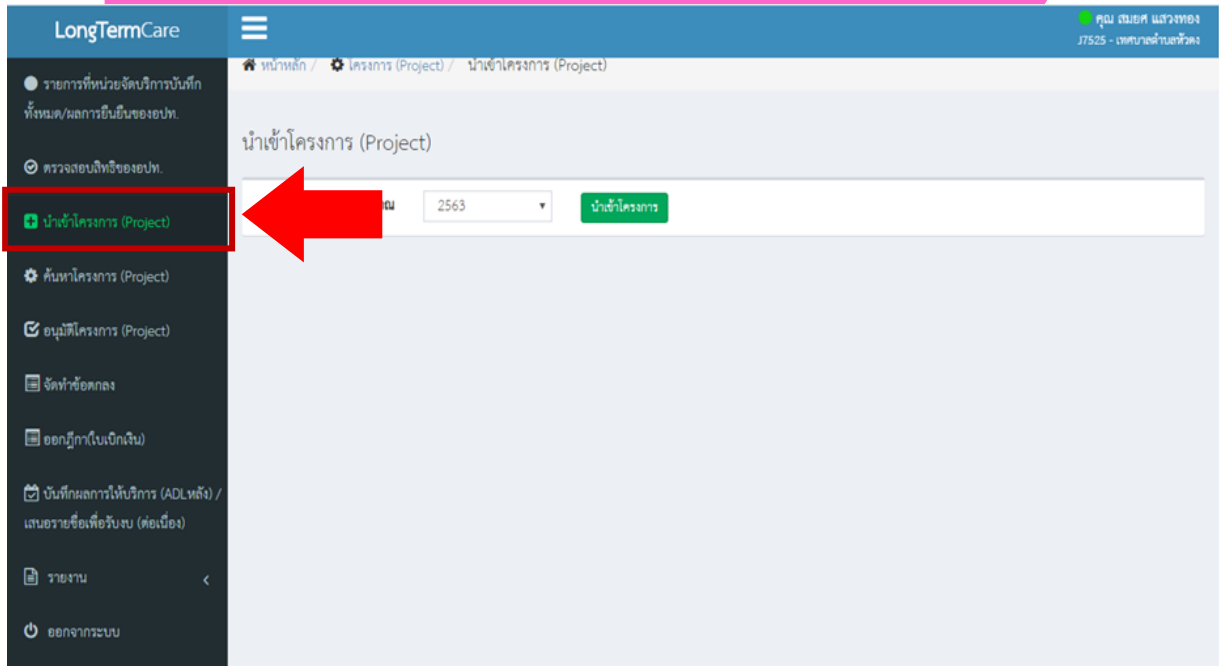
LongTermCare

คุณ สมยศ แสวงทอง
J7525 - เทศบาลตำบลหัวดง

รายการที่หน่วยจัดบริการบันทึกทั้งหมด/ผลการยืนยันของอปท.

ตรวจสอบสิทธิของอปท.

นำเข้าโครงการ (Project)

ค้นหาโครงการ (Project)

อนุมัติโครงการ (Project)

จัดทำข้อตกลง

ออกฎีกา(ใบเบิกเงิน)

บันทึกผลการให้บริการ (ADLหลัง) / เสนอรายชื่อเพื่อรับงบ (ต่อเนื่อง)

รายงาน

ออกจากระบบ

หน้าหลัก / โครงการ (Project) / นำเข้าโครงการ (Project)

นำเข้าโครงการ (Project)

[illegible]ณ 2563 นำเข้าโครงการ